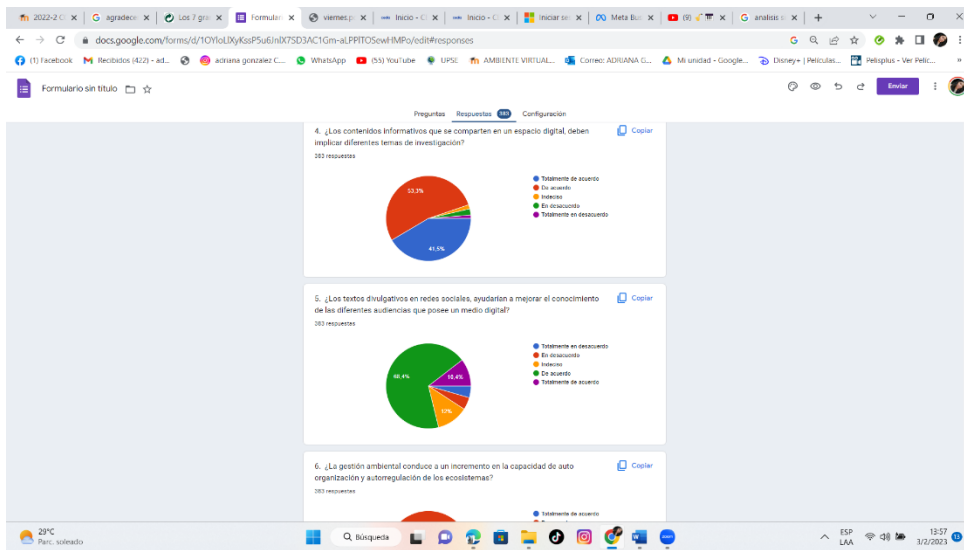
2022-2 ×
G agradece ×
Los 7 gra ×
Formular ×
viernes.p ×
Inicio - C ×
Inicio - C ×
Iniciar se ×
Meta Bus ×
(9) ×
G analisis d ×
+

docs.google.com/forms/d/1OYloLlXyKssP5u6lnlX7SD3AC1Gm-aLPPlTOSewHMPo/edit#responses

(1) Facebook
Recibidos (422) - ad...
adriana gonzalez C...
WhatsApp
(55) YouTube
UPSE
AMBIENTE VIRTUAL...
Correo: ADRIANA G...
Mi unidad - Google...
Disney+ | Películas...
Pelisplus - Ver Pelic...

Formulario sin título

Enviar

Preguntas Respuestas 383 Configuración

4. ¿Los contenidos informativos que se comparten en un espacio digital, deben implicar diferentes temas de investigación?
Copiar
383 respuestas

Totalmente de acuerdo
De acuerdo
Indeciso
En desacuerdo
Totalmente en desacuerdo

53.3%
41.5%

5. ¿Los textos divulgativos en redes sociales, ayudarían a mejorar el conocimiento de las diferentes audiencias que posee un medio digital?
Copiar
383 respuestas

Totalmente en desacuerdo
En desacuerdo
Indeciso
De acuerdo
Totalmente de acuerdo

66.4%
10.4%
13%

6. ¿La gestión ambiental conduce a un incremento en la capacidad de auto organización y autorregulación de los ecosistemas?
Copiar
383 respuestas

Totalmente de acuerdo

29°C
Parc. soleado

Búsqueda

ESP
LAA
13:57
3/2/2023
13